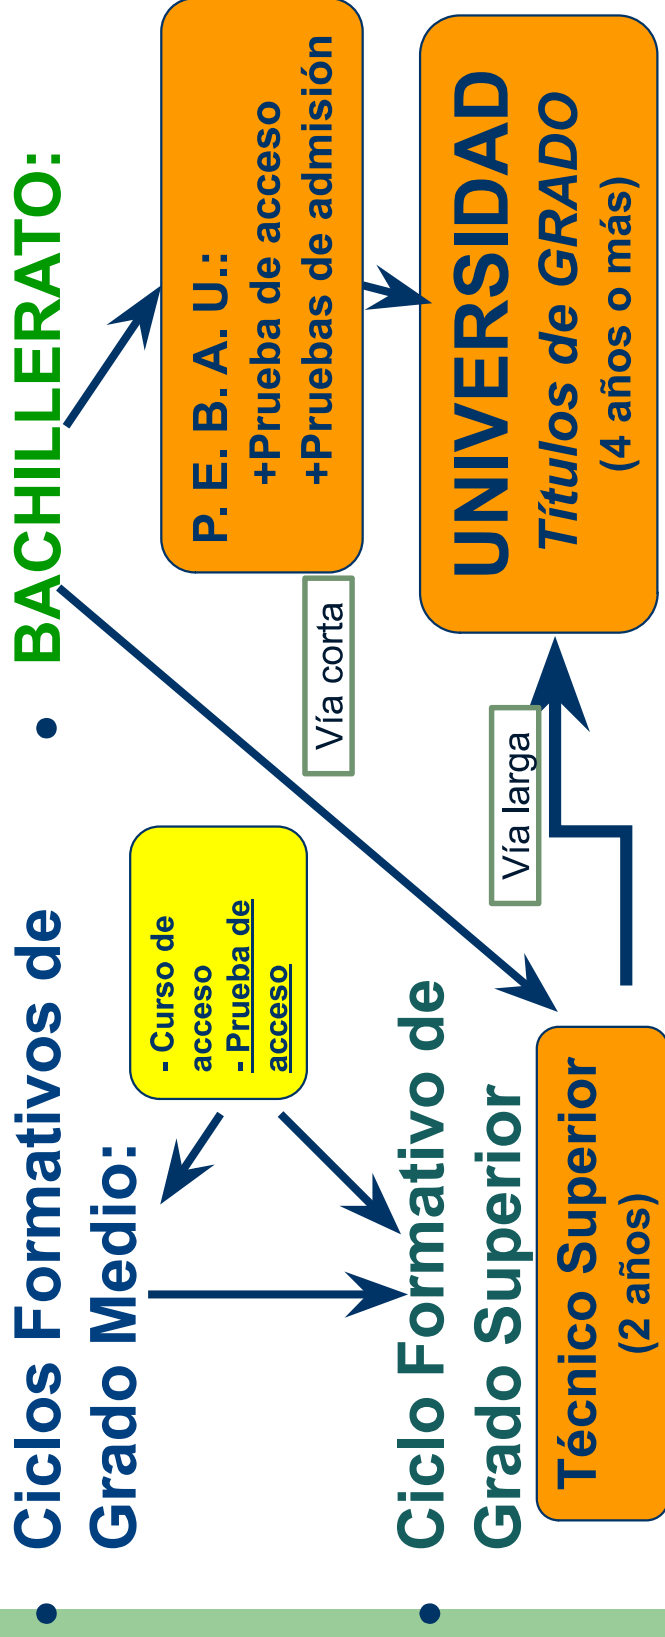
• Ciclos Formativos de Grado Medio:

- Curso de acceso
- Prueba de acceso

• Ciclo Formativo de Grado Superior

Técnico Superior
(2 años)

• BACHILLERATO:

P. E. B. A. U.:
+Prueba de acceso
+Pruebas de admisión

Vía corta

Vía larga

UNIVERSIDAD
Títulos de GRADO
(4 años o más)